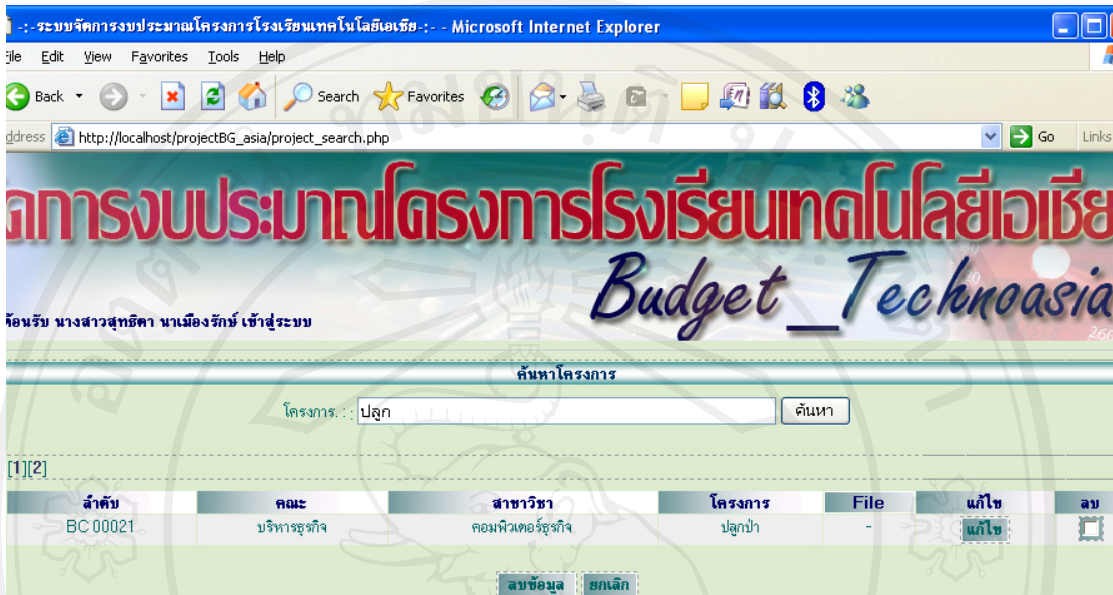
-:-ระบบจัดการงบประมาณโครงการโรงเรียนเทคโนโลยีเอเชีย-:- - Microsoft Internet Explorer

ile Edit View Favorites Tools Help

Back Search Favorites

ddress http://localhost/projectBG_asia/project_search.php Go Links

ดการงบประมาณโครงการโรงเรียนเทคโนโลยีเอเชีย

Budget_Technoasia

ต้อนรับ นางสาวสุทธิดา นาเมืองรักษ์ เข้าสู่ระบบ

ค้นหาโครงการ

โครงการ. : : ปลูก ค้นหา

[1][2]

| ลำดับ | คณะ | สาขาวิชา | โครงการ | File | แก้ไข | ลบ |
|---|---|---|---|---|---|---|
| BC 00021 | บริหารธุรกิจ | คอมพิวเตอร์ธุรกิจ | ปลูกป่า | - | แก้ไข | |

ลบข้อมูล ยกเลิก